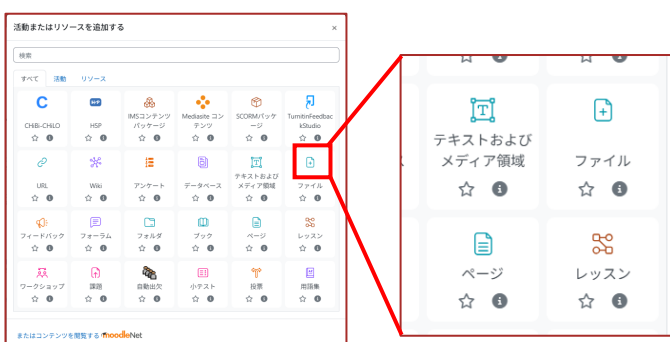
活動またはリソースを追加する

×

検索

すべて 活動 リソース

| CHiLO-CHiLO | H5P | IMSコンテンツパッケージ | Mediasite コンテンツ | SCORMパッケージ | TurnitinFeedbackStudio |
|---|---|---|---|---|---|
| URL | Wiki | アンケート | データベース | テキストおよびメディア領域 | ファイル |
| フィードバック | フォーラム | フォルダ | ブック | ページ | レッスン |
| ワークショップ | 課題 | 自動出欠 | 小テスト | 投票 | 用語集 |

またはコンテンツを閲覧する moodleNet

テキストおよびメディア領域

ファイル

ページ

レッスン